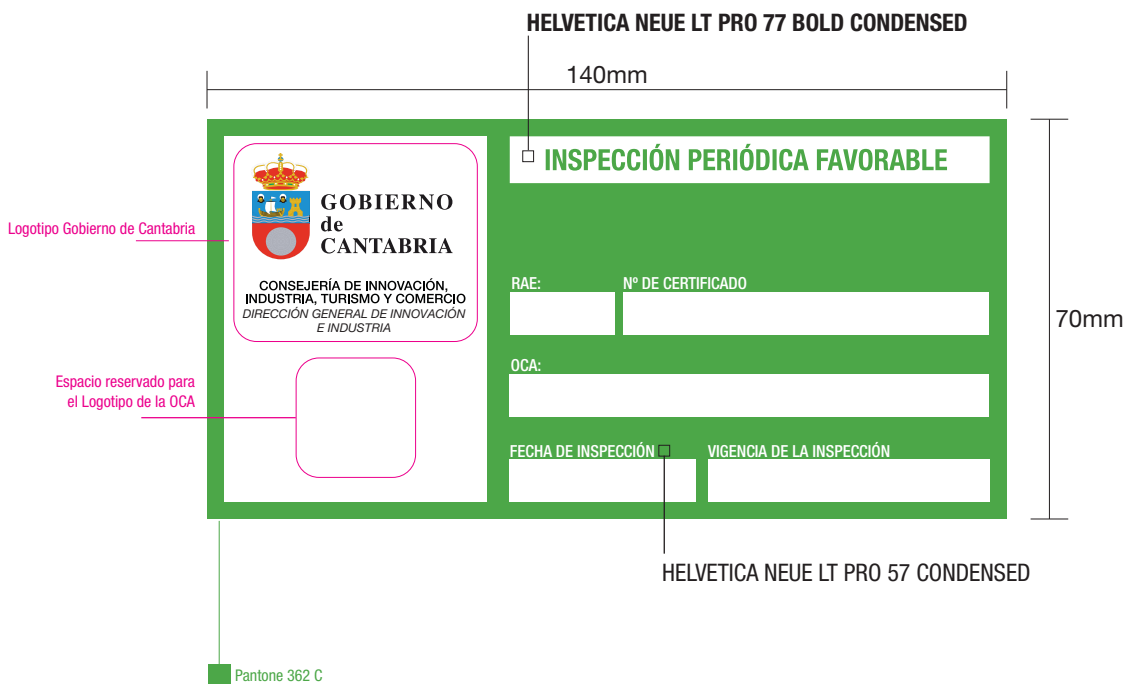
HELVETICA NEUE LT PRO 77 BOLD CONDENSED

140mm

Logotipo Gobierno de Cantabria

GOBIERNO de CANTABRIA

CONSEJERÍA DE INNOVACIÓN, INDUSTRIA, TURISMO Y COMERCIO
DIRECCIÓN GENERAL DE INNOVACIÓN E INDUSTRIA

INSPECCIÓN PERIÓDICA FAVORABLE

70mm

RAE:

Nº DE CERTIFICADO

Espacio reservado para el Logotipo de la OCA

OCA:

FECHA DE INSPECCIÓN

VIGENCIA DE LA INSPECCIÓN

HELVETICA NEUE LT PRO 57 CONDENSED

Pantone 362 C